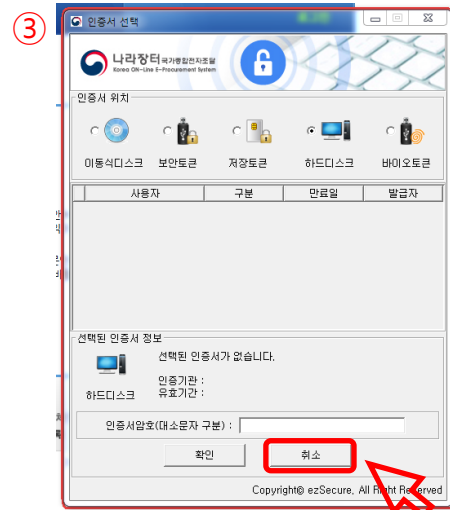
③

인증서 선택

나라장터 국가종합전자조달
Korea ON-Line E-Procurement System

인증서 위치

이동식디스크 보안토큰 저장토큰 하드디스크 바이오토큰

| 사용자 | 구분 | 만료일 | 발급자 |
|---|---|---|---|

선택된 인증서 정보

선택된 인증서가 없습니다.

하드디스크

인증기관 :
유효기간 :

인증서암호(대소문자 구분) :

확인 취소

Copyright© ezSecure, All Right Reserved